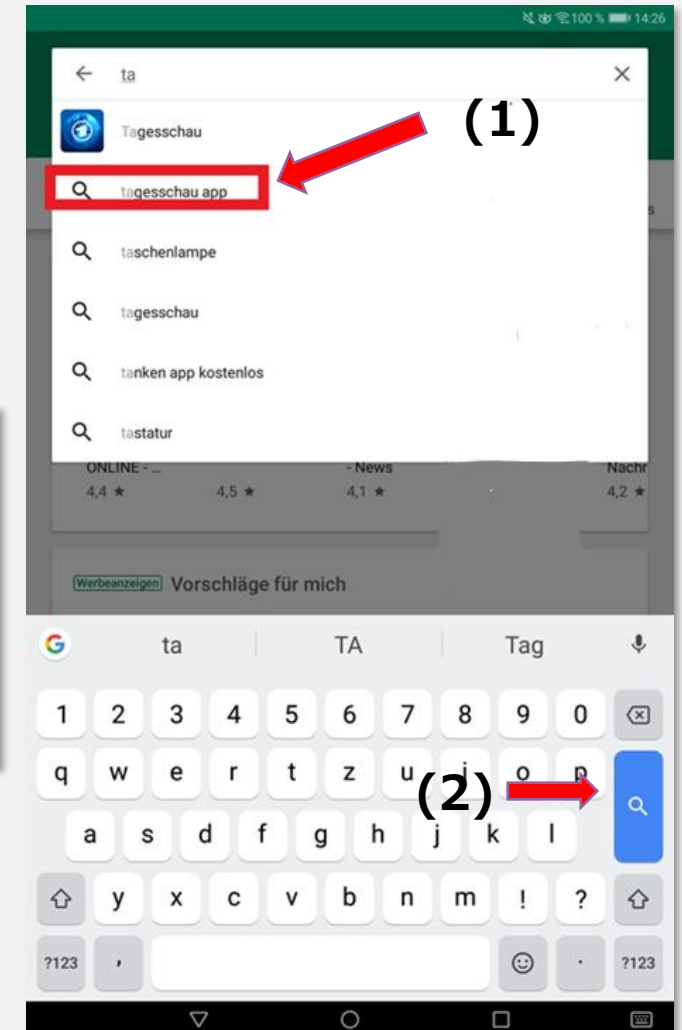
100 % 14:26

ta

Tagesschau

(1)

tagesschau app

taschenlampe

tagesschau

tanken app kostenlos

tastatur

ONLINE - ...
4,4 ★
4,5 ★
- News
4,1 ★
Nachr
4,2 ★

Werbeanzeigen Vorschläge für mich

G ta TA Tag

1 2 3 4 5 6 7 8 9 0
q w e r t z u i o p
(2)
a s d f g h j k l
y x c v b n m ! ?
?123 , . ?123